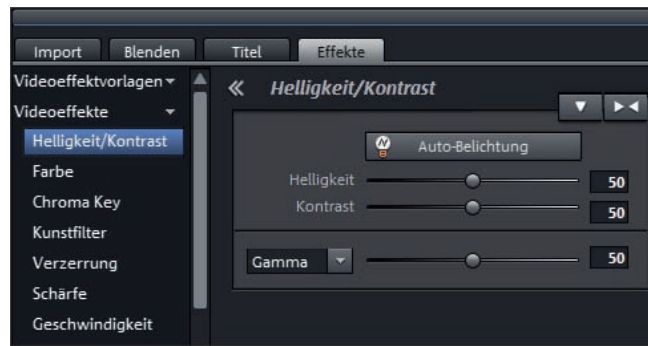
Import
Blenden
Titel
Effekte

Videoeffektvorlagen
Videoeffekte
Helligkeit/Kontrast
Farbe
Chroma Key
Kunstfilter
Verzerrung
Schärfe
Geschwindigkeit

« Helligkeit/Kontrast

Auto-Belichtung

Helligkeit 50
Kontrast 50

Gamma 50